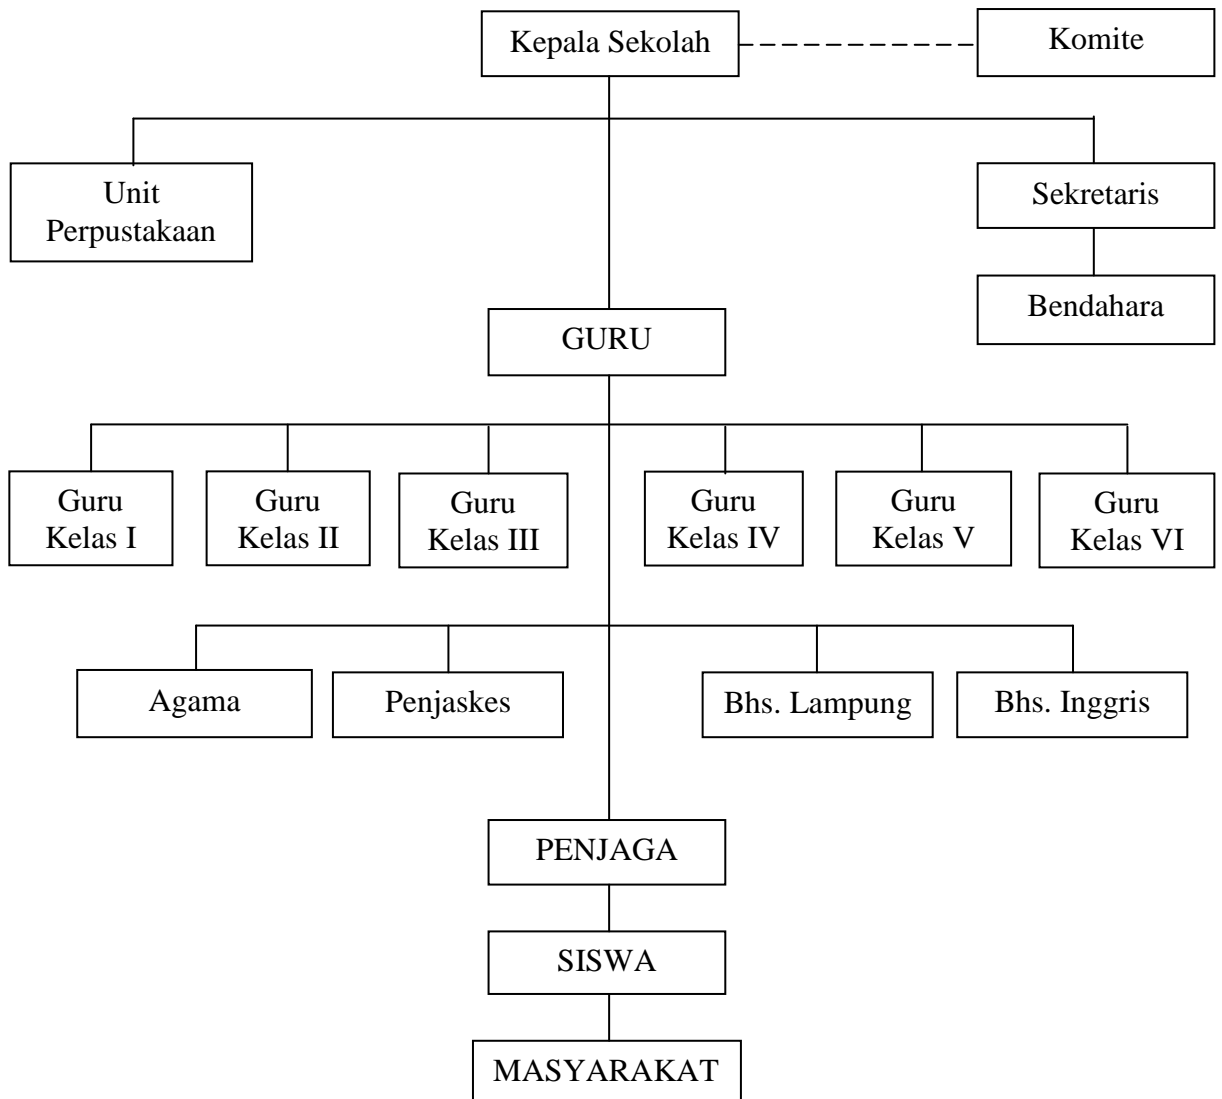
Kepala Sekolah

Komite

Unit Perpustakaan

Sekretaris

Bendahara

GURU

Guru Kelas I

Guru Kelas II

Guru Kelas III

Guru Kelas IV

Guru Kelas V

Guru Kelas VI

Agama

Penjaskes

Bhs. Lampung

Bhs. Inggris

PENJAGA

SISWA

MASYARAKAT